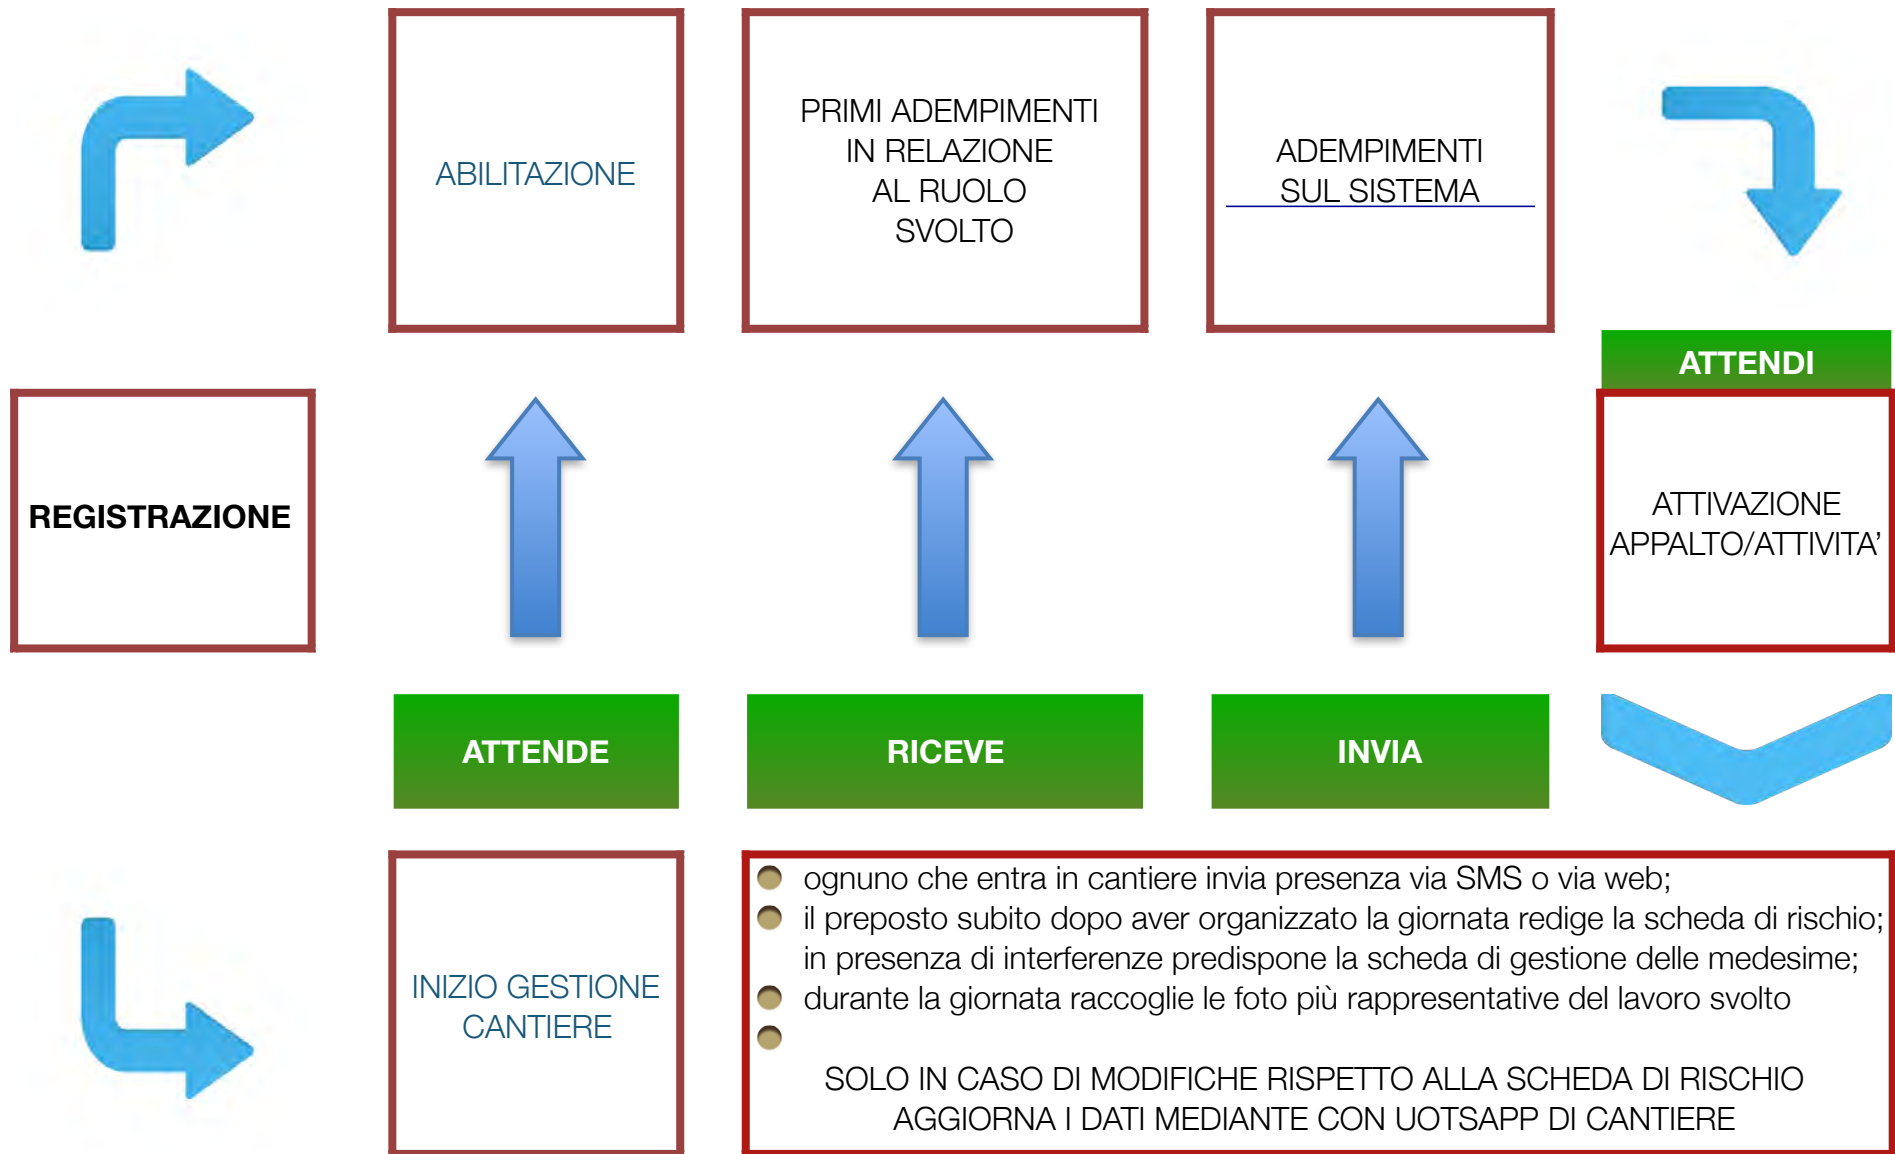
ABILITAZIONE

PRIMI ADEMPIMENTI IN RELAZIONE AL RUOLO SVOLTO

ADEMPIMENTI SUL SISTEMA

ATTENDI

REGISTRAZIONE

ATTIVAZIONE APPALTO/ATTIVITA’

ATTENDE

RICEVE

INVIA

INIZIO GESTIONE CANTIERE

ognuno che entra in cantiere invia presenza via SMS o via web;

il preposto subito dopo aver organizzato la giornata redige la scheda di rischio; in presenza di interferenze predispone la scheda di gestione delle medesime;

durante la giornata raccoglie le foto più rappresentative del lavoro svolto

SOLO IN CASO DI MODIFICHE RISPETTO ALLA SCHEDA DI RISCHIO AGGIORNA I DATI MEDIANTE CON UOTSAPP DI CANTIERE